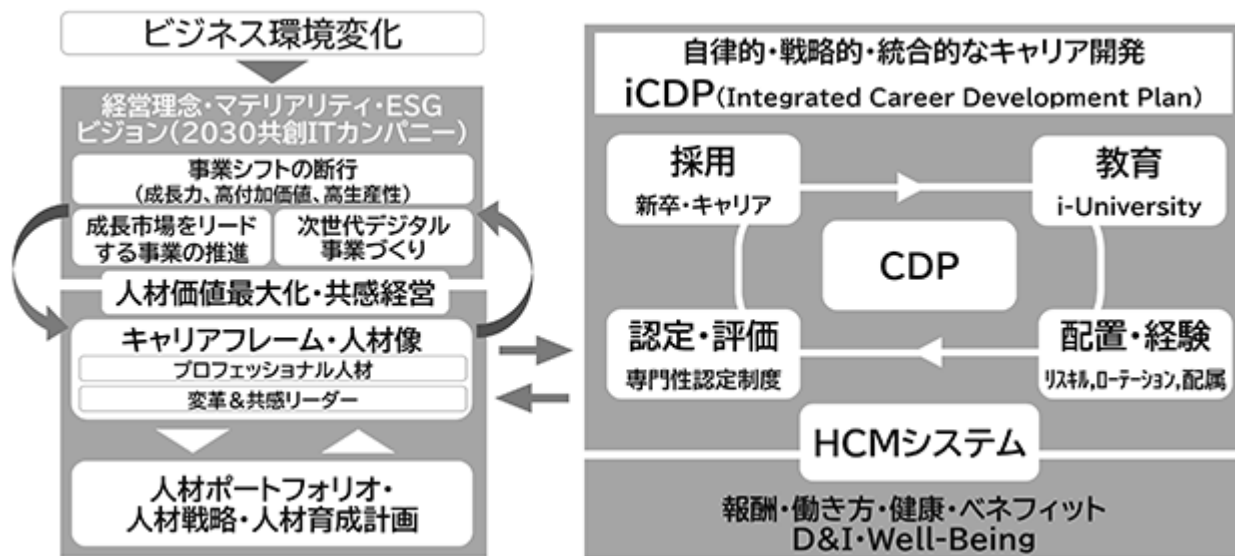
ビジネス環境変化

経営理念・マテリアリティ・ESG
ビジョン(2030共創ITカンパニー)

事業シフトの断行
(成長力、高付加価値、高生産性)

成長市場をリードする事業の推進

次世代デジタル事業づくり

人材価値最大化・共感経営

キャリアフレーム・人材像

プロフェッショナル人材

変革&共感リーダー

人材ポートフォリオ・
人材戦略・人材育成計画

自律的・戦略的・統合的なキャリア開発
iCDP(Integrated Career Development Plan)

採用
新卒・キャリア

教育
i-University

CDP

認定・評価
専門性認定制度

配置・経験
リスキル、ローテーション、配属

HCMシステム

報酬・働き方・健康・ベネフィット
D&I・Well-Being